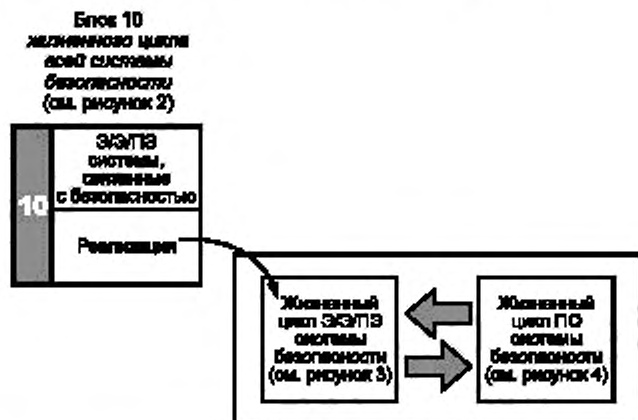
Блок 10 жизненного цикла всей системы безопасности (см. рисунок 2)

10

Э/Э/ПЭ системы, связанные с безопасностью

Реализация

Жизненный цикл Э/Э/ПЭ системы безопасности (см. рисунок 3)

Жизненный цикл ПО системы безопасности (см. рисунок 4)